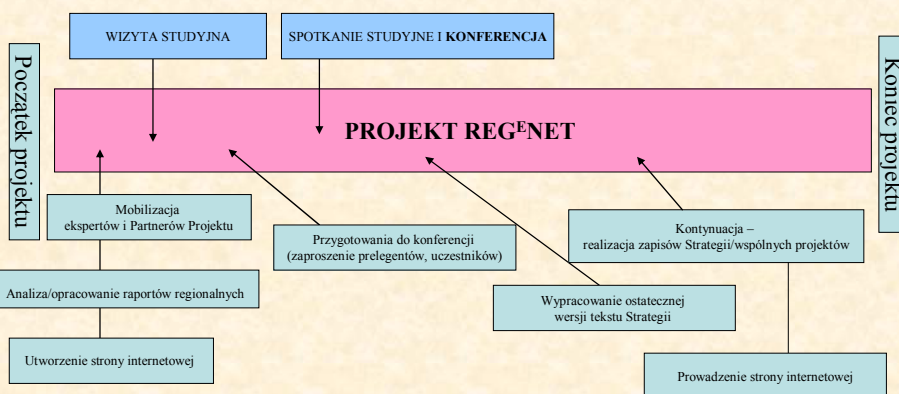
WIZYTA STUDYJNA

SPOTKANIE STUDYJNE I **KONFERENCJA**

Początek projektu

PROJEKT REG$^{E}$NET

Koniec projektu

Mobilizacja ekspertów i Partnerów Projektu

Przygotowania do konferencji (zaproszenie prelegentów, uczestników)

Kontynuacja – realizacja zapisów Strategii/wspólnych projektów

Analiza/opracowanie raportów regionalnych

Wypracowanie ostatecznej wersji tekstu Strategii

Utworzenie strony internetowej

Prowadzenie strony internetowej